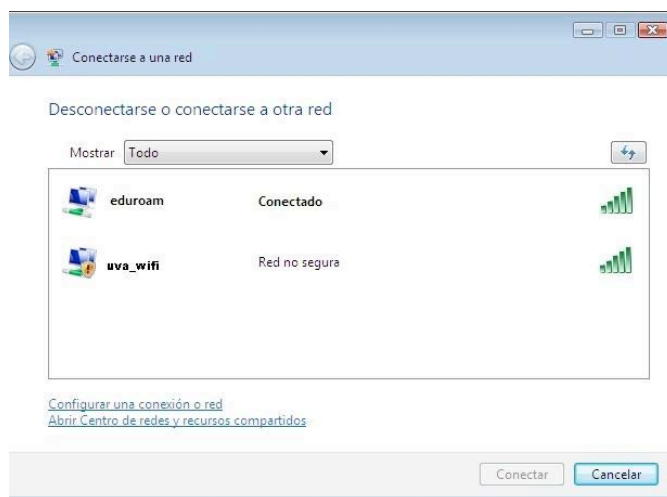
Conectarse a una red

Desconectarse o conectarse a otra red

Mostrar Todo

eduroam Conectado

uva_wifi Red no segura

Configurar una conexión o red
Abrir Centro de redes y recursos compartidos

Conectar Cancelar